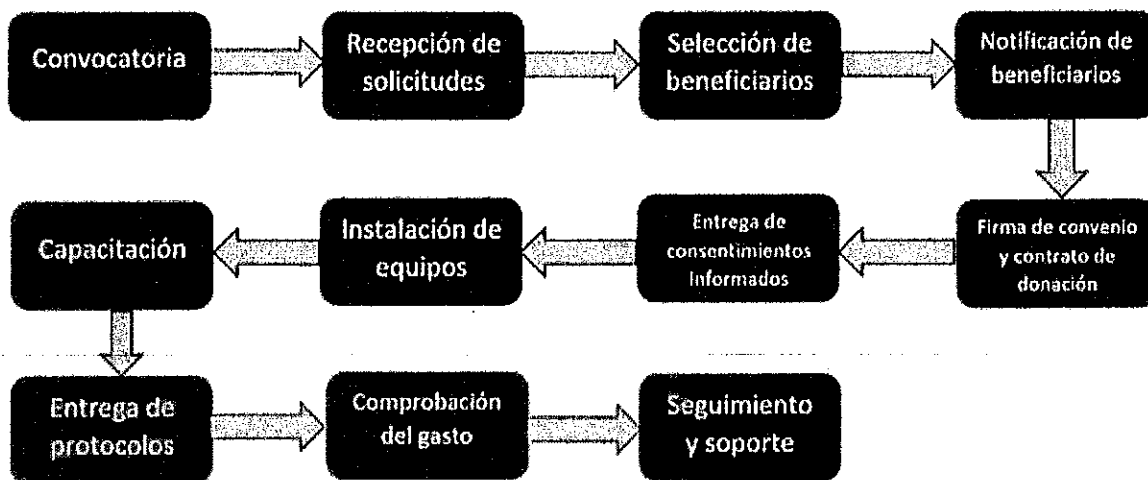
Convocatoria

Recepción de solicitudes

Selección de beneficiarios

Notificación de beneficiarios

Firma de convenio y contrato de donación

Entrega de consentimientos Informados

Instalación de equipos

Capacitación

Entrega de protocolos

Comprobación del gasto

Seguimiento y soporte